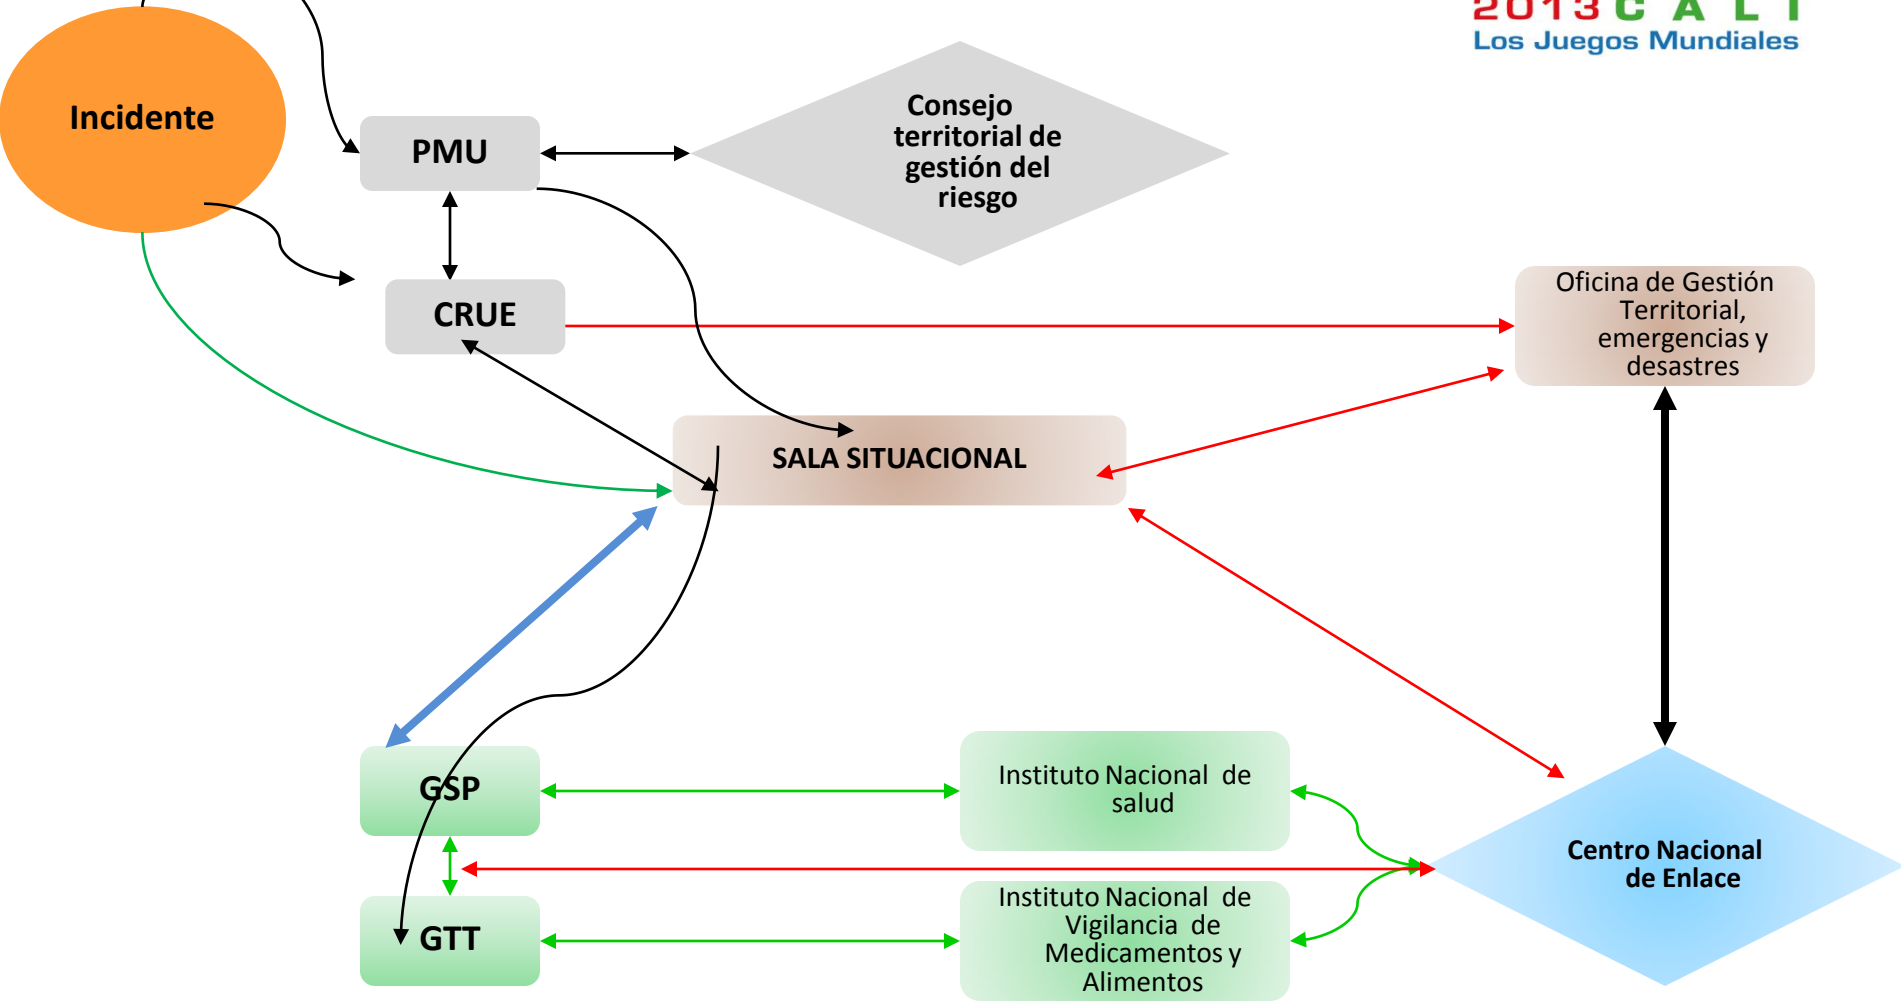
2013 C A L I
Los Juegos Mundiales

Incidente

PMU

Consejo territorial de gestión del riesgo

CRUE

Oficina de Gestión Territorial, emergencias y desastres

SALA SITUACIONAL

GSP

Instituto Nacional de salud

Centro Nacional de Enlace

GTT

Instituto Nacional de Vigilancia de Medicamentos y Alimentos